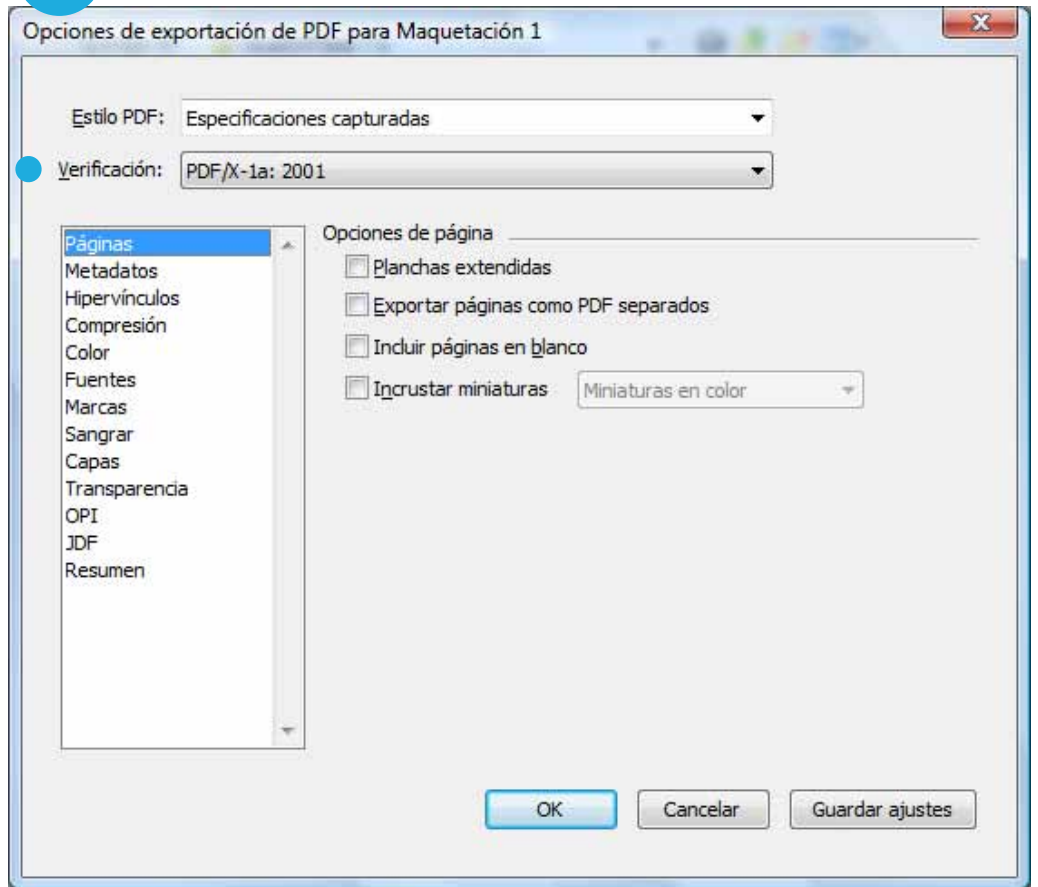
Opciones de exportación de PDF para Maquetación 1

Estilo PDF: Especificaciones capturadas

Verificación: PDF/X-1a: 2001

Páginas
Metadatos
Hipervínculos
Compresión
Color
Fuentes
Marcas
Sangrar
Capas
Transparencia
OPI
JDF
Resumen

Opciones de página

Planchas extendidas

Exportar páginas como PDF separados

Incluir páginas en blanco

Incrustar miniaturas Miniaturas en color

OK Cancelar Guardar ajustes